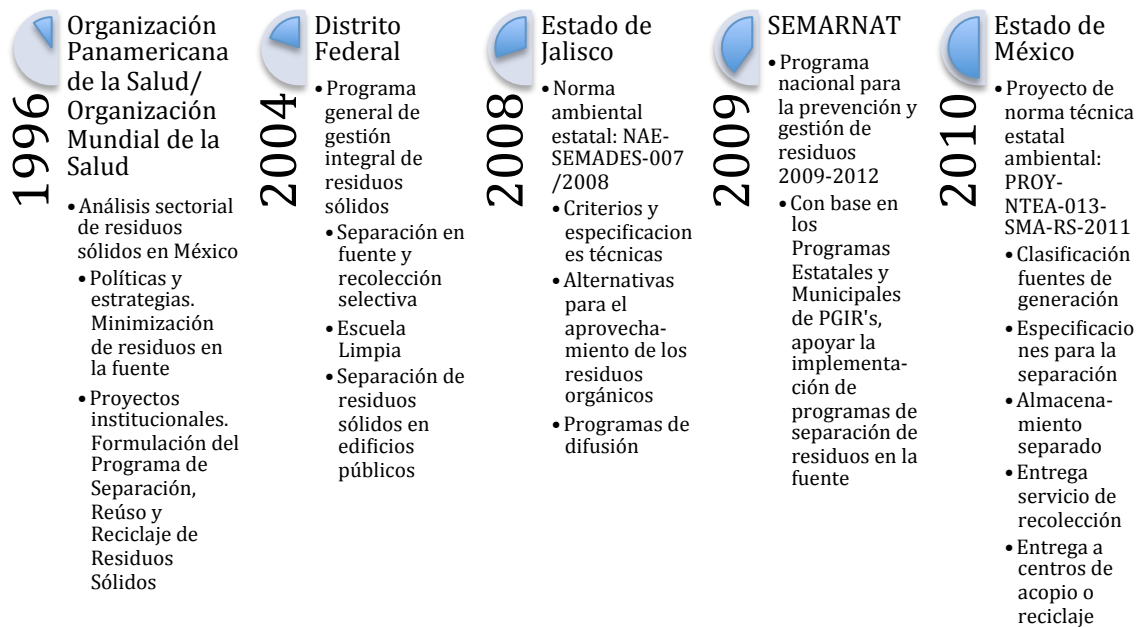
1996

Organización Panamericana de la Salud/ Organización Mundial de la Salud

- Análisis sectorial de residuos sólidos en México
- Políticas y estrategias. Minimización de residuos en la fuente
- Proyectos institucionales. Formulación del Programa de Separación, Reúso y Reciclaje de Residuos Sólidos

2004

Distrito Federal

- Programa general de gestión integral de residuos sólidos
- Separación en fuente y recolección selectiva
- Escuela Limpia
- Separación de residuos sólidos en edificios públicos

2008

Estado de Jalisco

- Norma ambiental estatal: NAE-SEMADES-007 /2008
- Criterios y especificaciones técnicas
- Alternativas para el aprovechamiento de los residuos orgánicos
- Programas de difusión

2009

SEMARNAT

- Programa nacional para la prevención y gestión de residuos 2009-2012
- Con base en los Programas Estatales y Municipales de PGIR's, apoyar la implementación de programas de separación de residuos en la fuente

2010

Estado de México

- Proyecto de norma técnica estatal ambiental: PROY-NTEA-013-SMA-RS-2011
- Clasificación fuentes de generación
- Especificaciones para la separación
- Almacenamiento separado
- Entrega servicio de recolección
- Entrega a centros de acopio o reciclaje